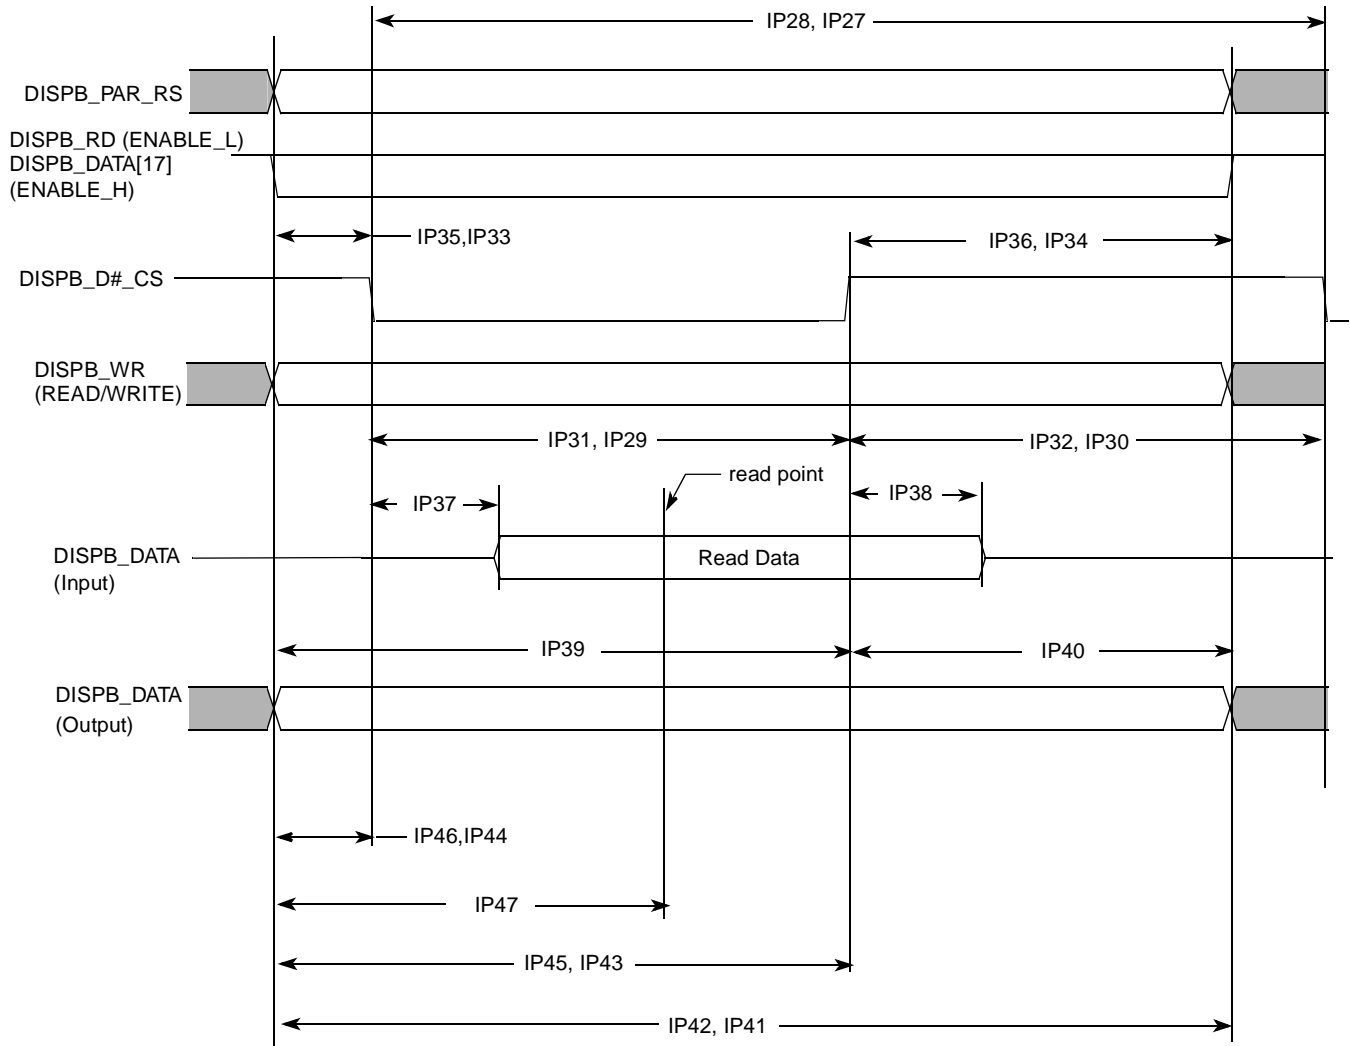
IP28, IP27

DISPB_PAR_RS

DISPB_RD (ENABLE_L)
DISPB_DATA[17]
(ENABLE_H)

IP35,IP33

IP36, IP34

DISPB_D#_CS

DISPB_WR
(READ/WRITE)

IP31, IP29

IP32, IP30

read point

IP37

IP38

DISPB_DATA
(Input)

Read Data

IP39

IP40

DISPB_DATA
(Output)

IP46,IP44

IP47

IP45, IP43

IP42, IP41